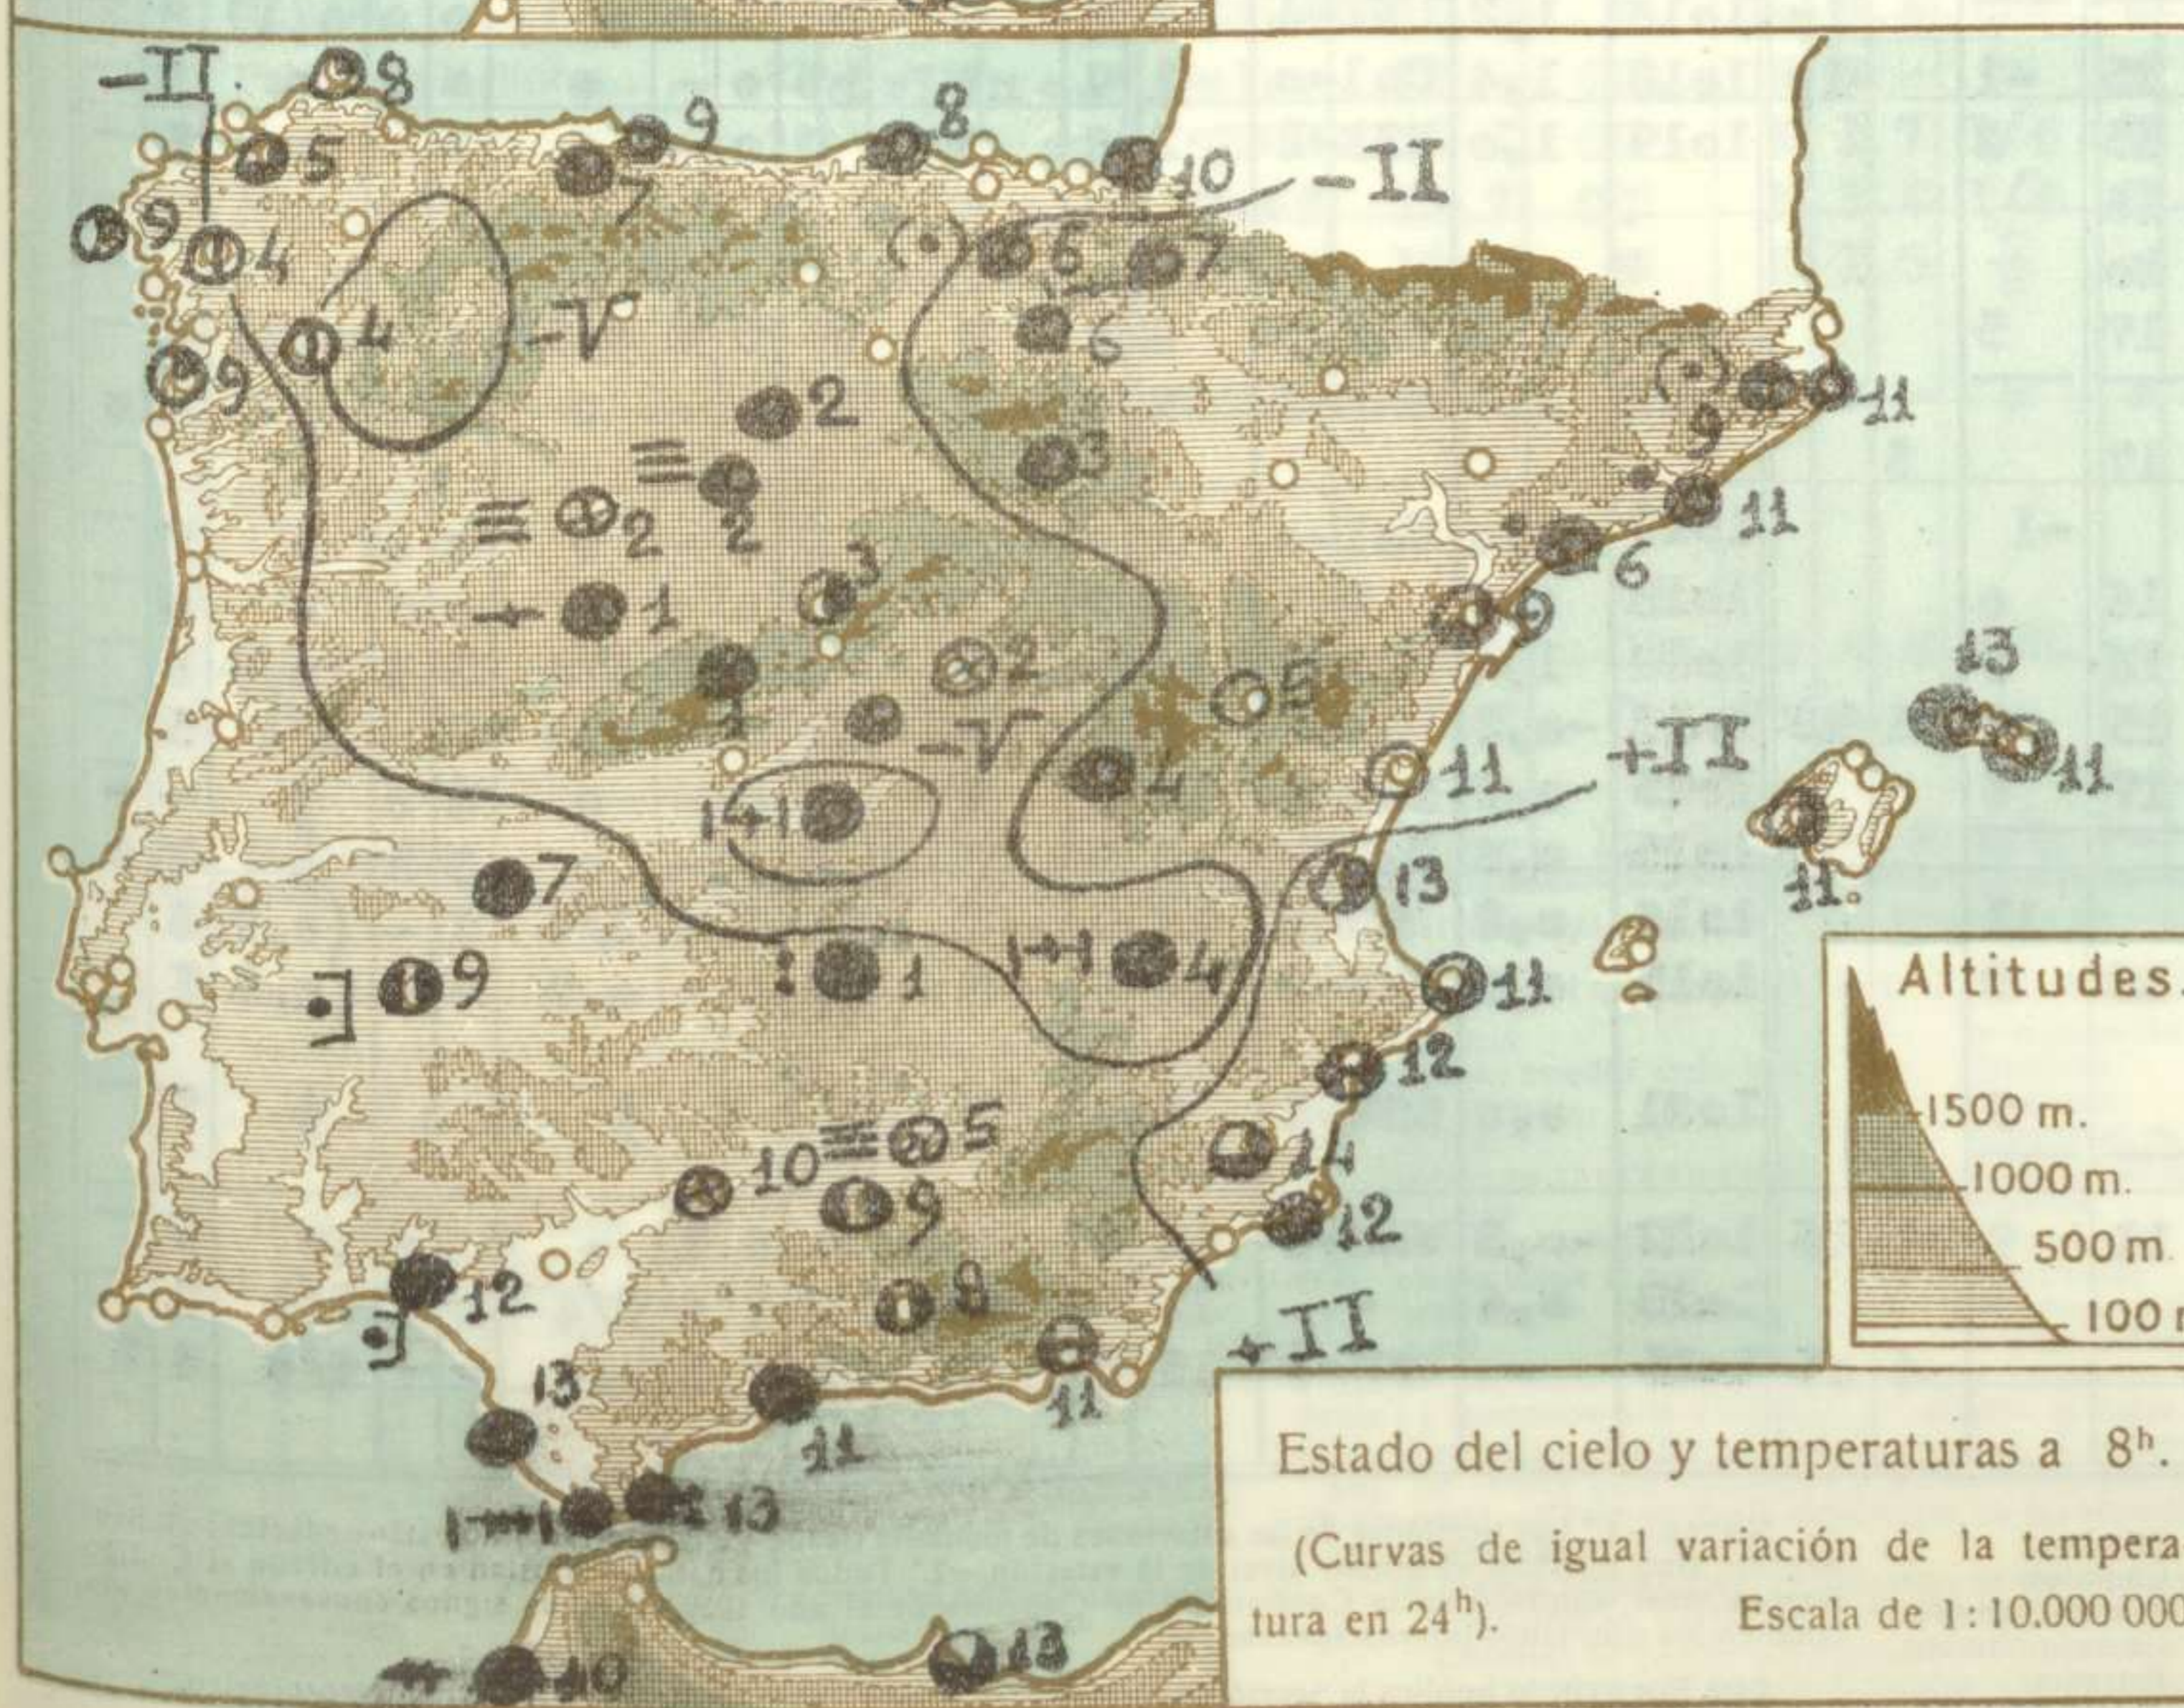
-II 8 5 9 9 8 10 -II 7 4 4 6 7 -V 9 6 2 3 11 9 2 2 1 11 3 6 9 2 13 5 -V 11 +II 1 4 11 7 13 1 9 1 4 11

12

Altitudes.

1500 m.
1000 m.
500 m.
100 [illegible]

10 5 9 14 12 12 8 +II 11 13 11 13 10 13

Estado del cielo y temperaturas a $8^h$.

(Curvas de igual variación de la tempera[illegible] tura en $24^h$). Escala de 1 : 10.000 000